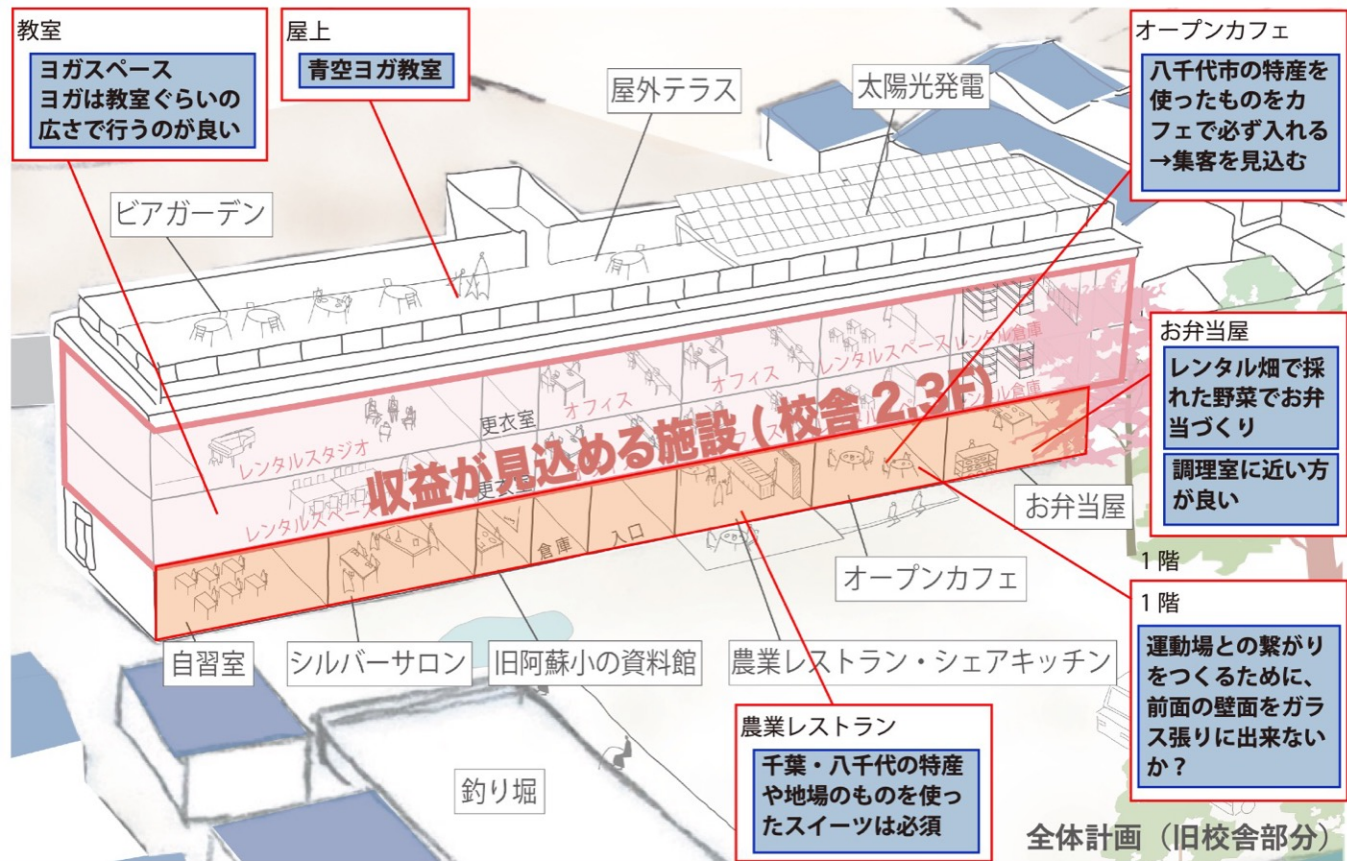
教室

ヨガスペース
ヨガは教室ぐらいの広さで行うのが良い

屋上

青空ヨガ教室

屋外テラス

太陽光発電

オープンカフェ

八千代市の特産を使ったものをカフェで必ず入れる
→集客を見込む

ビアガーデン

お弁当屋

レンタル畑で採れた野菜でお弁当づくり

調理室に近い方が良い

収益が見込める施設（校舎2,3F）

レンタルスタジオ

更衣室

オフィス

オフィス

レンタルスペース

レンタル倉庫

更衣室

レンタルスペース

倉庫

入口

お弁当屋

1階

オープンカフェ

1階

運動場との繋がりをつくるために、前面の壁面をガラス張りに出来ないか？

自習室

シルバーサロン

旧阿蘇小の資料館

農業レストラン・シェアキッチン

農業レストラン

千葉・八千代の特産や地場のものを使ったスイーツは必須

釣り堀

全体計画（旧校舎部分）